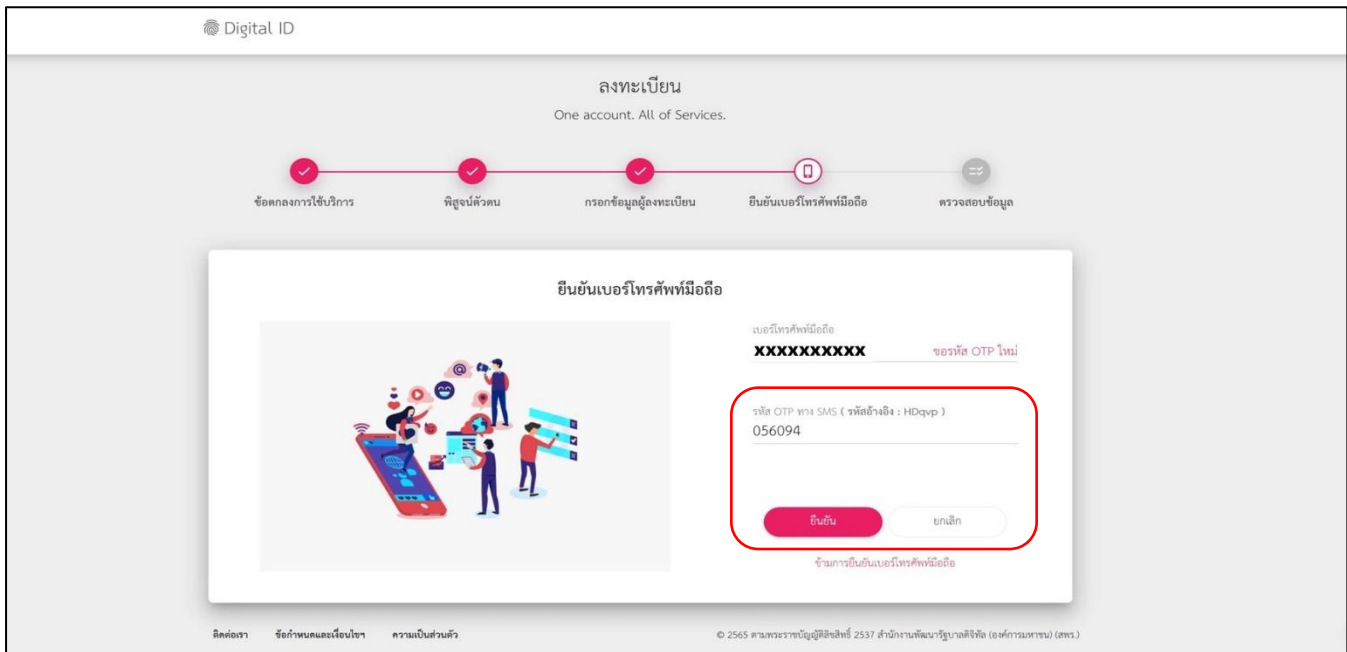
Digital ID

ลงทะเบียน

One account. All of Services.

ข้อตกลงการใช้บริการ

พิสูจน์ตัวตน

กรอกข้อมูลผู้ลงทะเบียน

ยืนยันเบอร์โทรศัพท์มือถือ

ตรวจสอบข้อมูล

ยืนยันเบอร์โทรศัพท์มือถือ

เบอร์โทรศัพท์มือถือ

XXXXXXXXXX

ขอรหัส OTP ใหม่

รหัส OTP ทาง SMS ( รหัสอ้างอิง : HDqvp )

056094

ยืนยัน

ยกเลิก

ข้ามการยืนยันเบอร์โทรศัพท์มือถือ

ติดต่อเรา ข้อกำหนดและเงื่อนไขฯ ความเป็นส่วนตัว

© 2565 ตามพระราชบัญญัติลิขสิทธิ์ 2537 สำนักงานพัฒนารัฐบาลดิจิทัล (องค์การมหาชน) (สพร.)